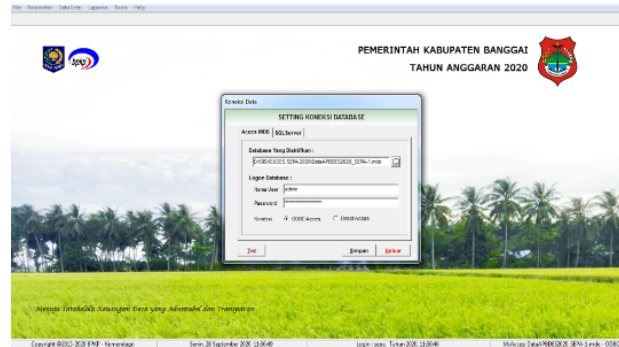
File Parameter Data Entri Laporan Backup Help

PEMERINTAH KABUPATEN BANGGAI
TAHUN ANGGARAN 2020

Koneksi Data

SETTING KONEKSI DATABASE

Access MDB | SQLServer

Database Yang Diaktifkan :
D:\SISKEUDES SDPA-2020\DataAPBDES2020_SDPA-1.mde

Login Database :
Nama User admin
Password ****************

Koneksi ODBC Access OLEDB ADO

Test Simpan Keluar

Menuju Tata Kelola Keuangan Desa yang Akuntabel dan Transparan

Copyright ©2015-2020 BPKP - Kemendagri | Senin, 28 September 2020 13:06:49 | Login : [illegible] Tahun 2020 13:06:46 | MsAccess Data APBDES2020 SDPA-1.mde - ODBC